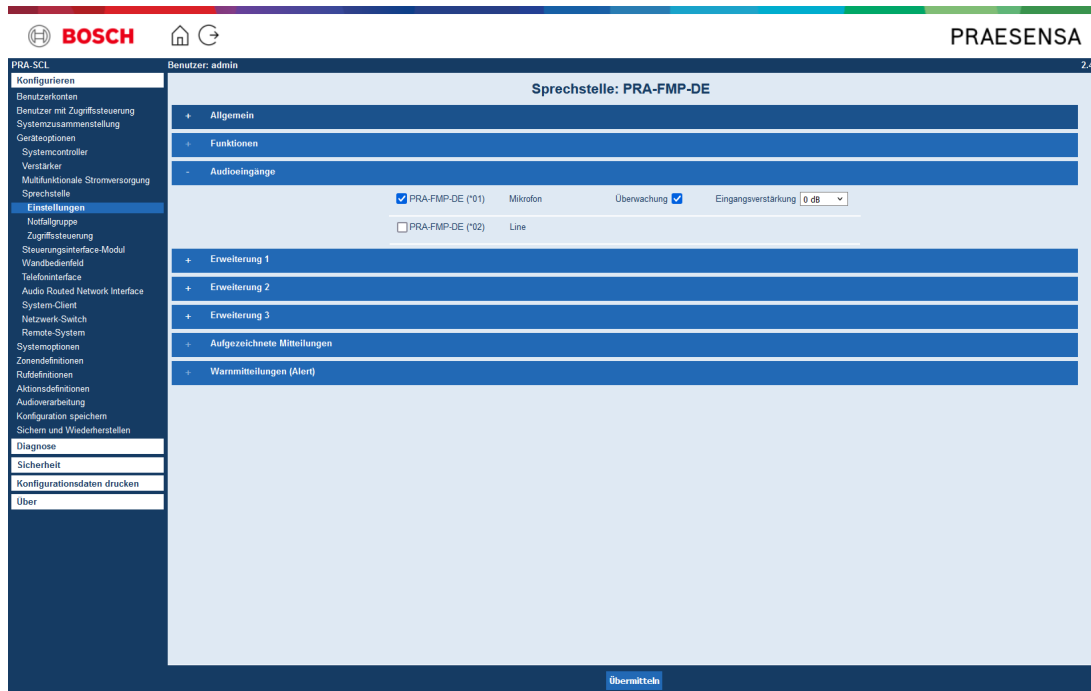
BOSCH

PRAESENSA

PRA-SCL

Benutzer: admin

2.4

Konfigurieren
Benutzerkonten
Benutzer mit Zugriffssteuerung
Systemzusammenstellung
Geräteoptionen
Systemcontroller
Verstärker
Multifunktionale Stromversorgung
Sprechstelle
Einstellungen
Notfallgruppe
Zugriffssteuerung
Steuerungsinterface-Modul
Wandbedienfeld
Telefoninterface
Audio Routed Network Interface
System-Client
Netzwerk-Switch
Remote-System
Systemoptionen
Zonendefinitionen
Rufdefinitionen
Aktionsdefinitionen
Audioverarbeitung
Konfiguration speichern
Sichern und Wiederherstellen
Diagnose
Sicherheit
Konfigurationsdaten drucken
Über

Sprechstelle: PRA-FMP-DE

+ Allgemein

+ Funktionen

- Audioeingänge

PRA-FMP-DE (*01) Mikrofon Überwachung Eingangsverstärkung 0 dB

PRA-FMP-DE (*02) Line

+ Erweiterung 1

+ Erweiterung 2

+ Erweiterung 3

+ Aufgezeichnete Mitteilungen

+ Warnmitteilungen (Alert)

Übermitteln